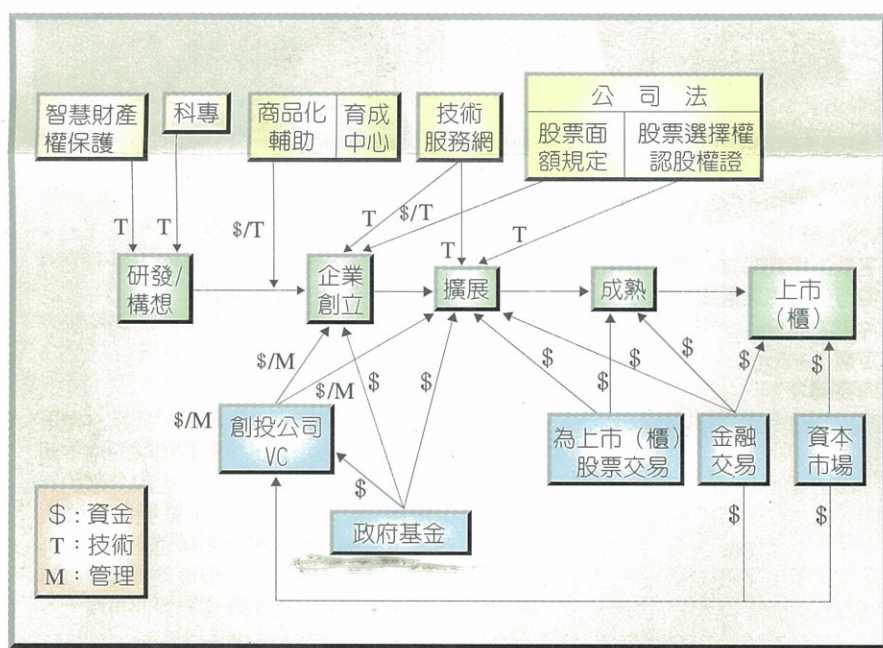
智慧財產權保護

科專

商品化輔助

育成中心

技術服務網

公司法

股票面額規定

股票選擇權認股權證

T

T

$/T

T

$/T

T

T

研發/構想

企業創立

擴展

成熟

上市(櫃)

$/M

$/M

$

$

$

$

$

$

$

$

$/M

創投公司VC

為上市(櫃)股票交易

金融交易

資本市場

$

政府基金

$

$

$:資金
T:技術
M:管理